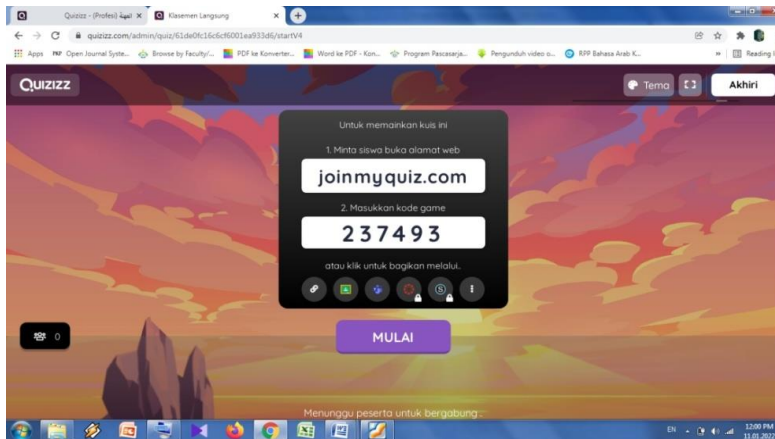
Quizizz - (Profesi) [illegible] × Klasemen Langsung ×

quizizz.com/admin/quiz/61de0fc16c6cf6001ea933d6/startV4

Apps Open Journal Syste... Browse by Faculty/... PDF ke Konverter... Word ke PDF - Kon... Program Pascasarja... Pengunduh video o... RPP Bahasa Arab K... Reading l

QUIZIZZ

Tema

Akhiri

Untuk memainkan kuis ini

1. Minta siswa buka alamat web

joinmyquiz.com

2. Masukkan kode game

237493

atau klik untuk bagikan melalui...

0

MULAI

Menunggu peserta untuk bergabung...

EN

12:00 PM
11/01/2022